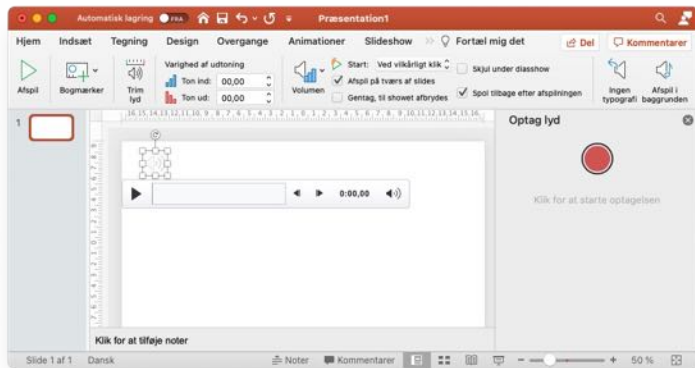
Automatisk lagring FRA Præsentation1

Hjem Indsæt Tegning Design Overgange Animationer Slideshow Fortæl mig det Del Kommentarer

Afspil Bogmærker Trim lyd Varighed af udtoning Ton ind: 00,00 Ton ud: 00,00 Volumen Start: Ved vilkårligt klik Afspil på tværs af slides Gentag, til showet afbrydes Skjul under diasshow Spol tilbage efter afspilningen Ingen typografi Afspil i baggrunden

1

16 15 14 13 12 11 10 9 8 7 6 5 4 3 2 1 0 1 2 3 4 5 6 7 8 9 10 11 12 13 14 15 16

0:00,00

Optag lyd

Klik for at starte optagelsen

Klik for at tilføje noter

Slide 1 af 1 Dansk Noter Kommentarer 50 %